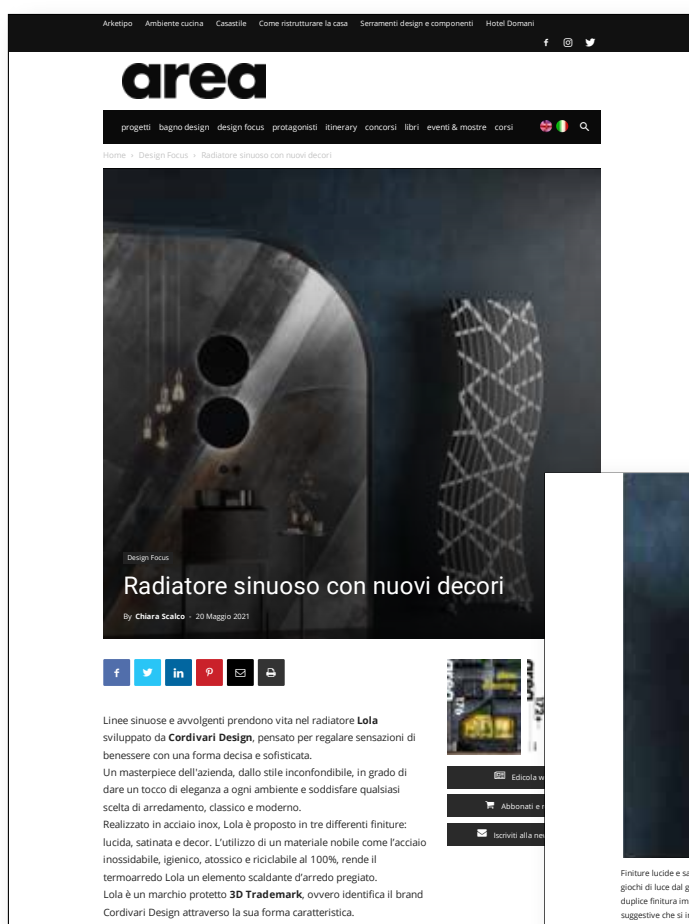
Arketipo Ambiente cucina Casastile Come ristrutturare la casa Serramenti design e componenti Hotel Domani

area

progetti bagno design design focus protagonisti itinerary concorsi libri eventi & mostre corsi

Home › Design Focus › Radiatore sinuoso con nuovi decori

Design Focus

Radiatore sinuoso con nuovi decori

By Chiara Scalco - 20 Maggio 2021

Linee sinuose e avvolgenti prendono vita nel radiatore **Lola** sviluppato da **Cordivari Design**, pensato per regalare sensazioni di benessere con una forma decisa e sofisticata.
Un masterpiece dell'azienda, dallo stile inconfondibile, in grado di dare un tocco di eleganza a ogni ambiente e soddisfare qualsiasi scelta di arredamento, classico e moderno.
Realizzato in acciaio inox, Lola è proposto in tre differenti finiture: lucida, satinata e decor. L'utilizzo di un materiale nobile come l'acciaio inossidabile, igienico, atossico e riciclabile al 100%, rende il termoarredo Lola un elemento scaldante d'arredo pregiato.
Lola è un marchio protetto **3D Trademark**, ovvero identifica il brand Cordivari Design attraverso la sua forma caratteristica.

Edicola w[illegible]

Abbonati e r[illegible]

Iscriviti alla nev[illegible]

Finiture lucide e sa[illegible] giochi di luce dal g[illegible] duplice finitura im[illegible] suggestive che si i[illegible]